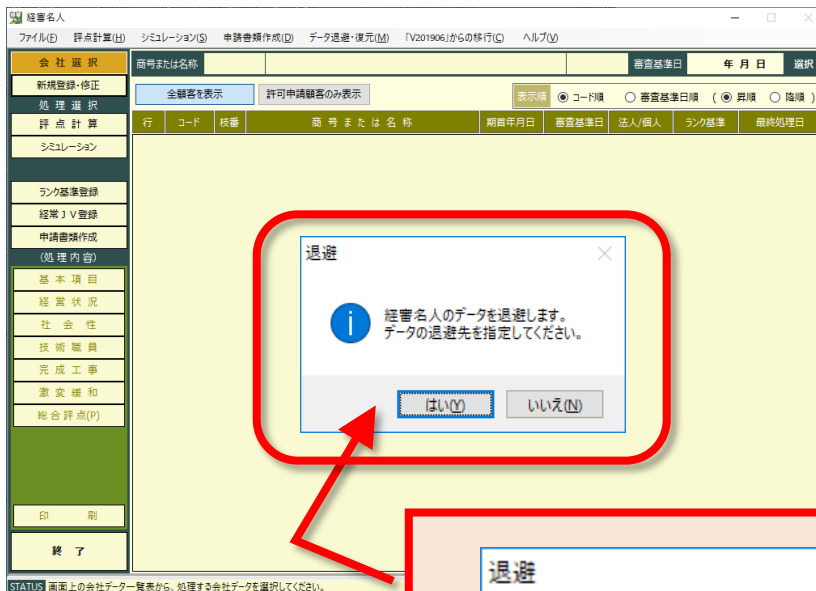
経審名人

ファイル(F) 評点計算(H) シミュレーション(S) 申請書類作成(D) データ退避・復元(M) 「V201906」からの移行(C) ヘルプ(V)

会社選択
新規登録・修正
処理選択
評点計算
シミュレーション
ランク基準登録
経常JV登録
申請書類作成
(処理内容)
基本項目
経営状況
社会性
技術職員
完成工事
激変緩和
総合評点(P)
印刷
終了

商号または名称 審査基準日 年 月 日 選択

全顧客を表示 許可申請顧客のみ表示

表示順 ◉ コード順 ○ 審査基準日順 ( ◉ 昇順 ○ 降順 )

| 行 | コード | 枝番 | 商号または名称 | 期首年月日 | 審査基準日 | 法人/個人 | ランク基準 | 最終処理日 |
|---|---|---|---|---|---|---|---|---|

退避

経審名人のデータを退避します。
データの退避先を指定してください。

はい(Y) いいえ(N)

退避

STATUS 画面上の会社データ一覧表から、処理する会社データを選択してください。